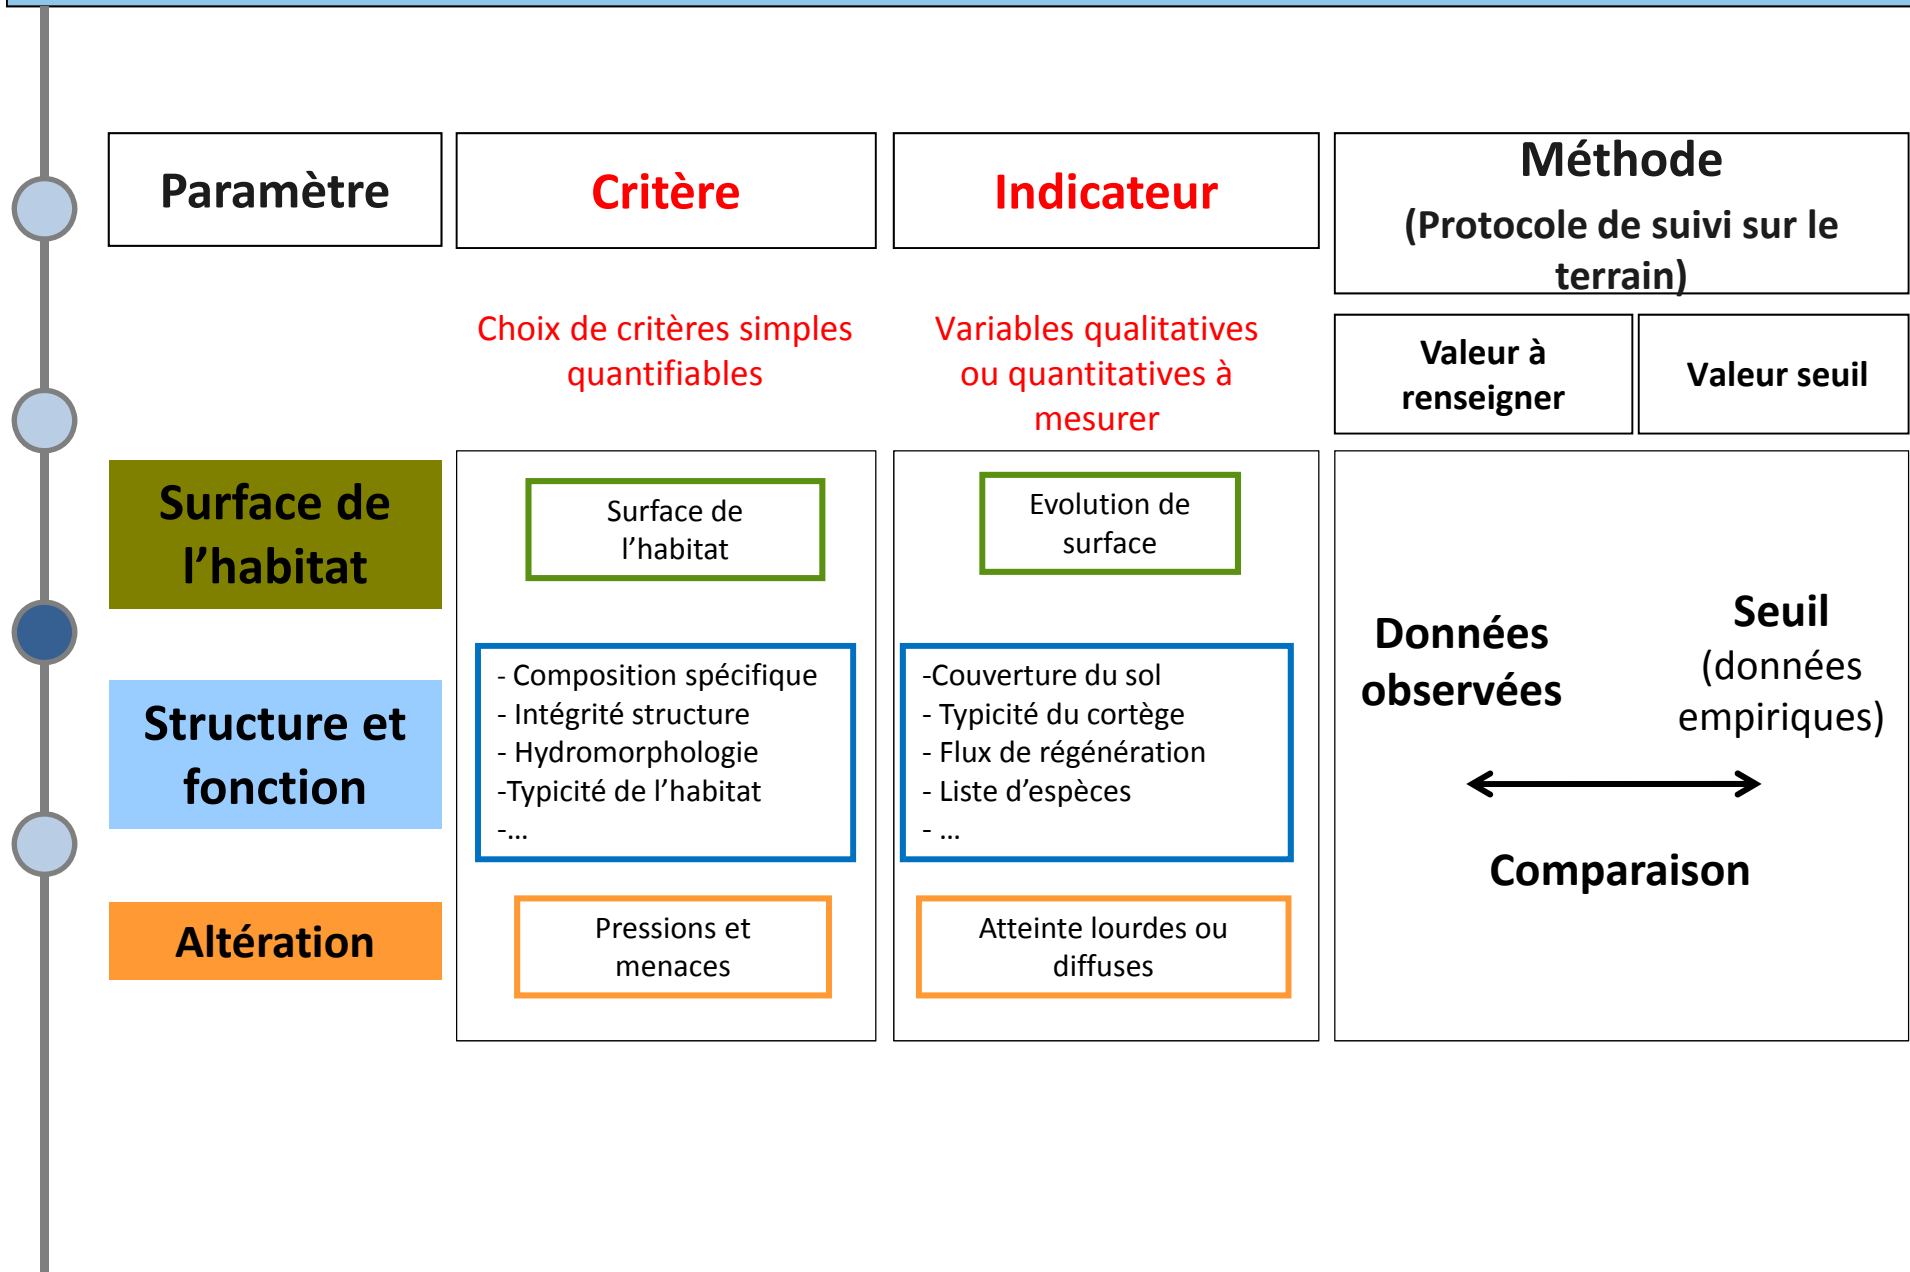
Paramètre

Critère

Indicateur

Méthode
(Protocole de suivi sur le terrain)

Choix de critères simples quantifiables

Variables qualitatives ou quantitatives à mesurer

Valeur à renseigner

Valeur seuil

Surface de l’habitat

Structure et fonction

Altération

Surface de l’habitat

- Composition spécifique
- Intégrité structure
- Hydromorphologie
-Typicité de l’habitat
-…

Pressions et menaces

Evolution de surface

-Couverture du sol
- Typicité du cortège
- Flux de régénération
- Liste d’espèces
- …

Atteinte lourdes ou diffuses

Données observées

Seuil (données empiriques)

Comparaison